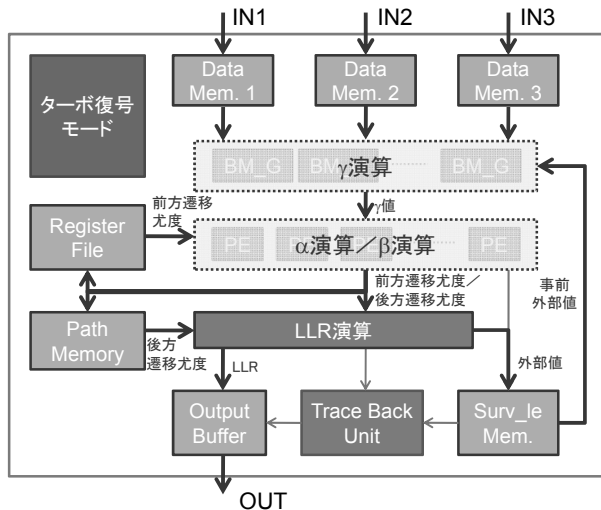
IN1
IN2
IN3

ターボ復号モード

Data Mem. 1

Data Mem. 2

Data Mem. 3

BM_G
BM
BM_G
γ演算

前方遷移尤度

γ値

Register File

PE
PE
α演算／β演算
PE

事前外部値

前方遷移尤度／後方遷移尤度

Path Memory

後方遷移尤度

LLR演算

LLR

外部値

Output Buffer

Trace Back Unit

Surv_le Mem.

OUT